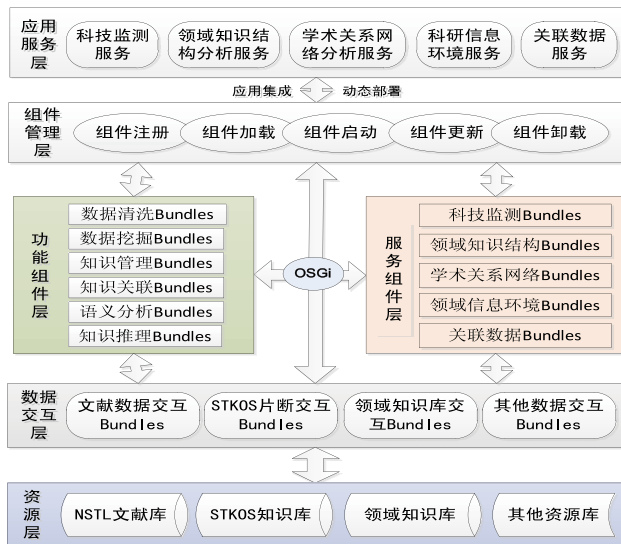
应用服务层

科技监测服务

领域知识结构分析服务

学术关系网络分析服务

科研信息环境服务

关联数据服务

应用集成

动态部署

组件管理层

组件注册

组件加载

组件启动

组件更新

组件卸载

功能组件层

数据清洗Bundles

数据挖掘Bundles

知识管理Bundles

知识关联Bundles

语义分析Bundles

知识推理Bundles

OSGi

服务组件层

科技监测Bundles

领域知识结构Bundles

学术关系网络Bundles

领域信息环境Bundles

关联数据Bundles

数据交互层

文献数据交互Bundles

STKOS片断交互Bundles

领域知识库交互Bundles

其他数据交互Bundles

资源层

NSTL文献库

STKOS知识库

领域知识库

其他资源库